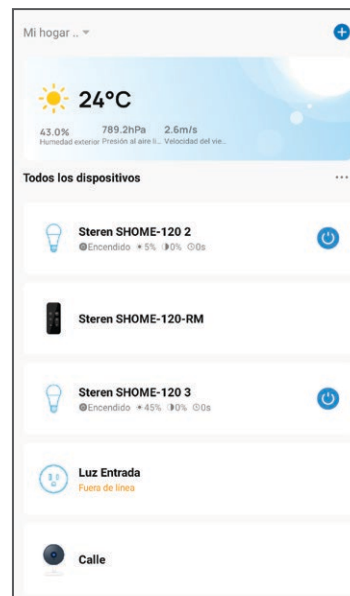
Mi hogar .. ▾

24°C

43.0% Humedad exterior
789.2hPa Presión al aire li...
2.6m/s Velocidad del vie...

Todos los dispositivos ···

Steren SHOME-120 2
Encendido 5% 0% 0s

Steren SHOME-120-RM

Steren SHOME-120 3
Encendido 45% 0% 0s

Luz Entrada
Fuera de línea

Calle